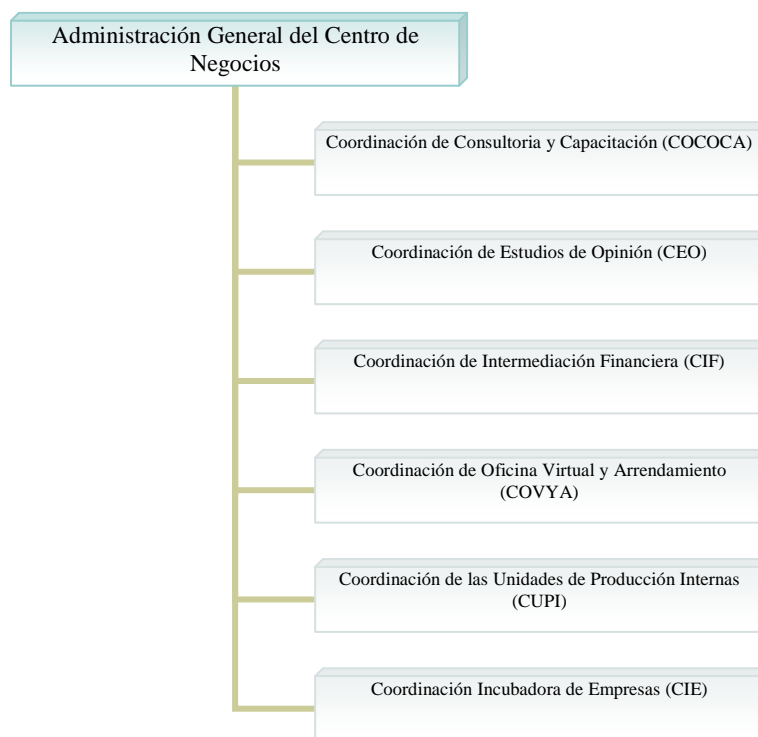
Administración General del Centro de Negocios

Coordinación de Consultoria y Capacitación (COCOCA)

Coordinación de Estudios de Opinión (CEO)

Coordinación de Intermediación Financiera (CIF)

Coordinación de Oficina Virtual y Arrendamiento (COVYA)

Coordinación de las Unidades de Producción Internas (CUPI)

Coordinación Incubadora de Empresas (CIE)